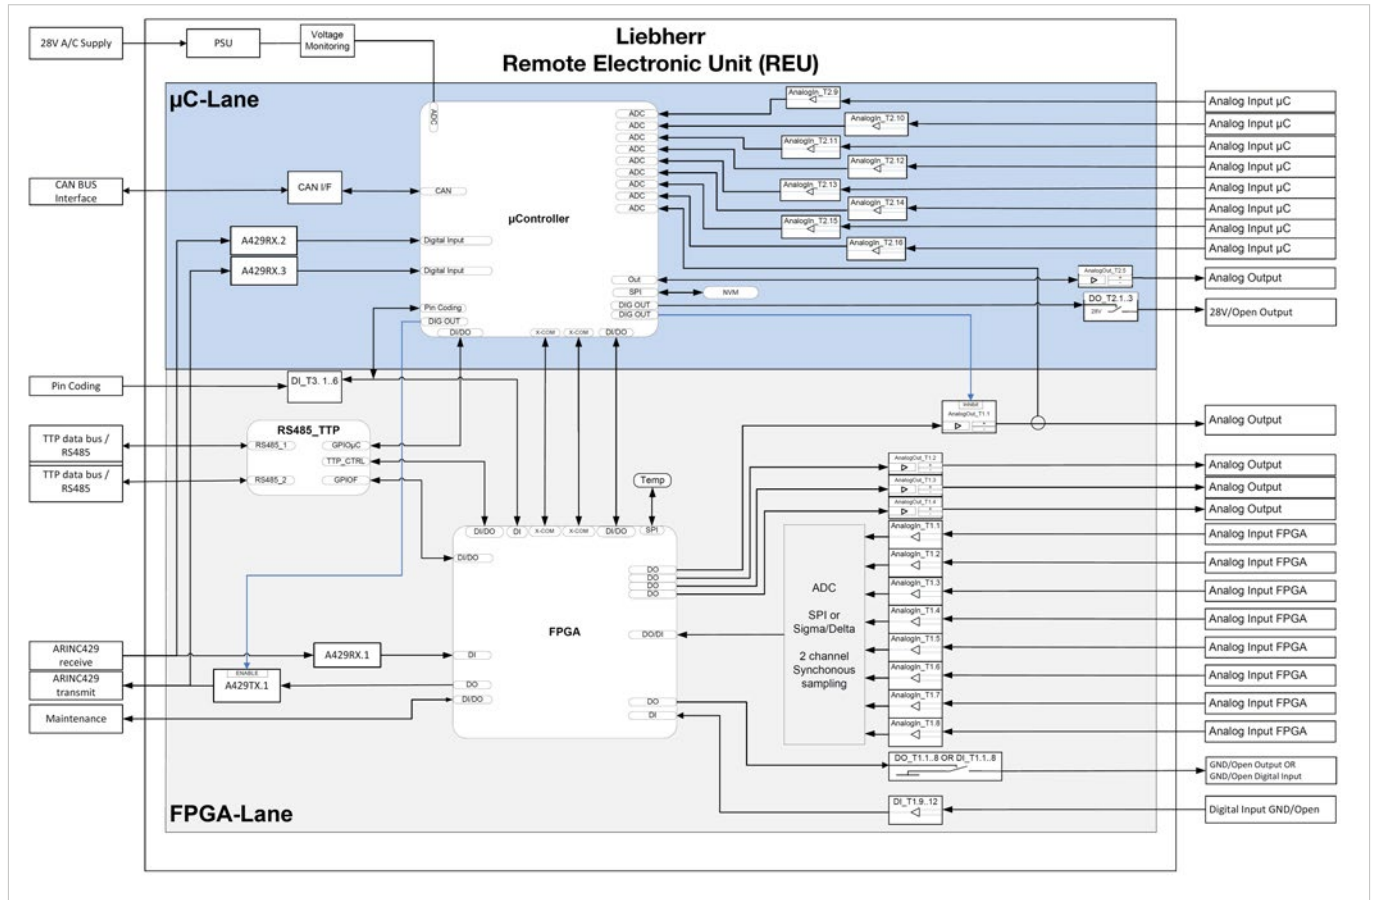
Liebherr
Remote Electronic Unit (REU)

28V A/C Supply
PSU
Voltage Monitoring

µC-Lane

ADC
µController
CAN
Digital Input
Digital Input
Pin Coding
DIG OUT
DI/DO
X-COM
X-COM
DI/DO
ADC
ADC
ADC
ADC
ADC
ADC
ADC
ADC
ADC
Out
SPI
DIG OUT
DIG OUT
NVM

AnalogIn_T2.9
AnalogIn_T2.10
AnalogIn_T2.11
AnalogIn_T2.12
AnalogIn_T2.13
AnalogIn_T2.14
AnalogIn_T2.15
AnalogIn_T2.16
AnalogOut_T2.5
DO_T2.1..3
28V

Analog Input µC
Analog Input µC
Analog Input µC
Analog Input µC
Analog Input µC
Analog Input µC
Analog Input µC
Analog Input µC
Analog Output
28V/Open Output

CAN BUS Interface
CAN I/F
A429RX.2
A429RX.3
Pin Coding
DI_T3. 1..6
RS485_TTP
RS485_1
GPIOµC
TTP_CTRL
RS485_2
GPIOF
TTP data bus / RS485
TTP data bus / RS485

Inhibit
AnalogOut_T1.1
Analog Output
Temp
AnalogOut_T1.2
AnalogOut_T1.3
AnalogOut_T1.4
Analog Output
Analog Output
Analog Output

DI/DO
DI
X-COM
X-COM
DI/DO
SPI
DI/DO
DO
DO
DO
DO
FPGA
DO/DI
DI
DO
DI/DO
DO
DI

ADC
SPI or Sigma/Delta
2 channel Synchonous sampling

AnalogIn_T1.1
AnalogIn_T1.2
AnalogIn_T1.3
AnalogIn_T1.4
AnalogIn_T1.5
AnalogIn_T1.6
AnalogIn_T1.7
AnalogIn_T1.8
Analog Input FPGA
Analog Input FPGA
Analog Input FPGA
Analog Input FPGA
Analog Input FPGA
Analog Input FPGA
Analog Input FPGA
Analog Input FPGA

ARINC429 receive
ARINC429 transmit
Maintenance
A429RX.1
ENABLE
A429TX.1

DO_T1.1..8 OR DI_T1.1..8
GND/Open Output OR GND/Open Digital Input
DI_T1.9..12
Digital Input GND/Open

FPGA-Lane